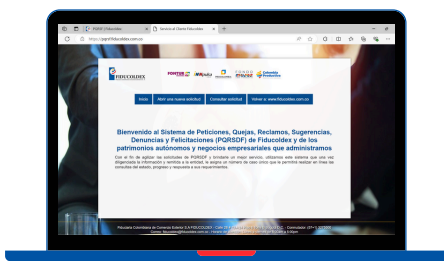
PQRSD | Fiducoldex
Servicio al Cliente Fiducoldex
https://pqrsdf.fiducoldex.com.co

FIDUCOLDEX

FONTUR
iNNpulsa
Colombia Productiva

Inicio
Abrir una nueva solicitud
Consultar solicitud
Volver a www.fiducoldex.com.co

Bienvenido al Sistema de Peticiones, Quejas, Reclamos, Sugerencias, Denuncias y Felicitaciones (PQRSDF) de Fiducoldex y de los patrimonios autónomos y negocios empresariales que administramos

Con el fin de agilizar las solicitudes de PQRSDF y brindarle un mejor servicio, utilizamos este sistema que una vez diligenciada la información y remitida a la entidad, le asigna un número de caso único que le permitirá realizar en línea las consultas del estado, progreso y respuesta a sus requerimientos.

Fiduciaria Colombiana de Comercio Exterior S.A FIDUCOLDEX - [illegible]
Correo: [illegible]@fiducoldex.com.co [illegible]